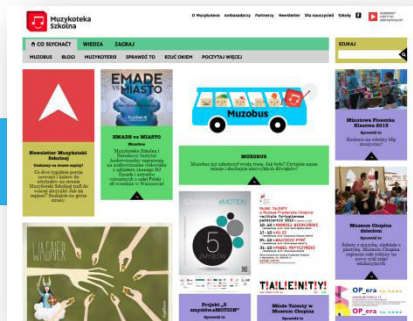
Muzykoteka Szkolna

O Muzykotece Ambasadorzy Partnerzy Newsletter Dla nauczycieli Szkoły

CO SŁYCHAĆ? WIEDZA ZAGRAJ

MUZOBUS BLOGI MUZYKOTEKI SPRAWDŹ TO RZUĆ OKIEM POCZYTAJ WIĘCEJ

SZUKAJ

EMADE VS MIASTO

Muzobus

Newsletter Muzykoteki Szkolnej

EMADE vs MIASTO

MUZOBUS

Muzyczna Piosenka Miesiąca 2013

Muzeum Chopina

WAGNER

Projekt „5 zmysłów"

TALENTY!

Młode Talenty w Muzeum Chopina

OP_era